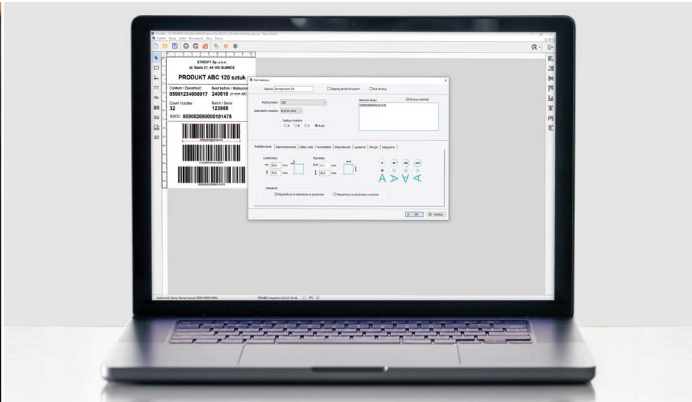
ETRON Sp. z o.o.
ul. Sądowa 21, 44-100 GLIWICE

PRODUKT ABC 120 sztuk

Content / Zawartość
05901234000017

Best before / Najlepiej
240618

Count / Liczba
32

Batch / Seria
123665

SSCC: 059002600000101478

Właściwości

Nazwa: Kod kreskowy

Wartość kodu:

Położenie

Wysokość

Dopasuj

OK

Anuluj